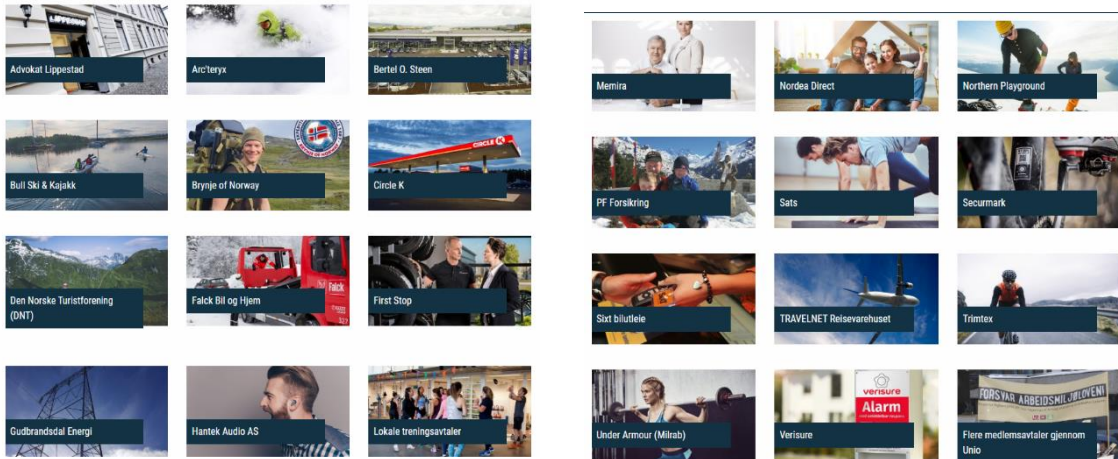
Advokat Lippestad

Arc'teryx

Bertel O. Steen

Bull Ski & Kajakk

Brynje of Norway

Circle K

Den Norske Turistforening (DNT)

Falck Bil og Hjem

First Stop

Gudbrandsdal Energi

Hantek Audio AS

Lokale treningsavtaler

Memira

Nordea Direct

Northern Playground

PF Forsikring

Sats

Securmark

Sixt bilutleie

TRAVELNET Reisevarehuset

Trimtex

Under Armour (Milrab)

Verisure

Flere medlemsavtaler gjennom Unio